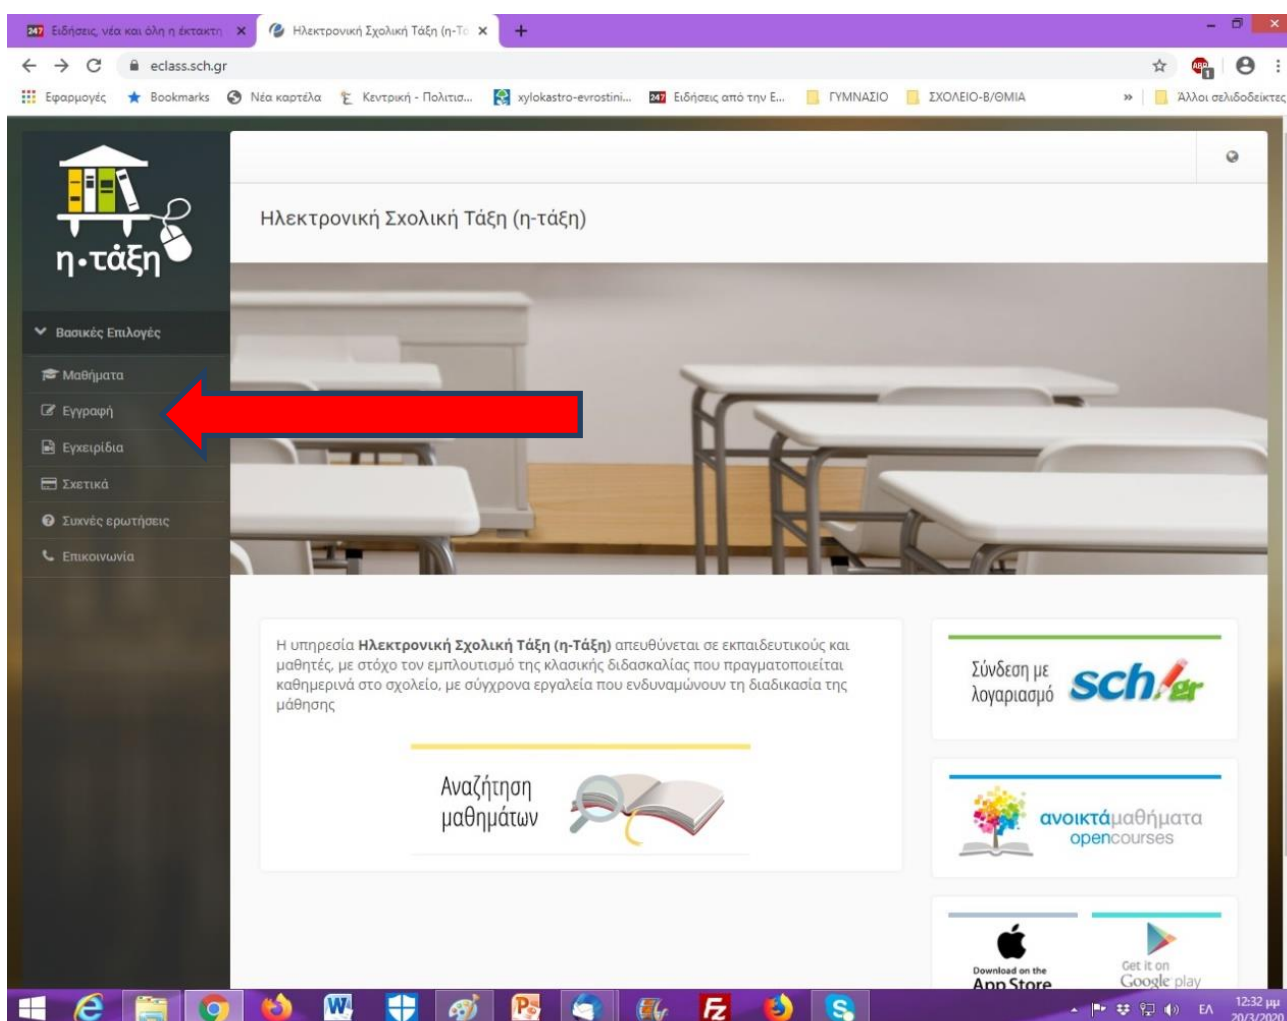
Ειδήσεις, νέα και όλη η έκτακτη ×
Ηλεκτρονική Σχολική Τάξη (η-Τά ×
+

eclass.sch.gr

Εφαρμογές Bookmarks Νέα καρτέλα Κεντρική - Πολιτισ... xylokastro-evrostini... Ειδήσεις από την Ε... ΓΥΜΝΑΣΙΟ ΣΧΟΛΕΙΟ-Β/ΘΜΙΑ » Άλλοι σελιδοδείκτες

η·τάξη

Βασικές Επιλογές
Μαθήματα
Εγγραφή
Εγχειρίδια
Σχετικά
Συχνές ερωτήσεις
Επικοινωνία

Ηλεκτρονική Σχολική Τάξη (η-τάξη)

Η υπηρεσία **Ηλεκτρονική Σχολική Τάξη (η-Τάξη)** απευθύνεται σε εκπαιδευτικούς και μαθητές, με στόχο τον εμπλουτισμό της κλασικής διδασκαλίας που πραγματοποιείται καθημερινά στο σχολείο, με σύγχρονα εργαλεία που ενδυναμώνουν τη διαδικασία της μάθησης

Αναζήτηση μαθημάτων

Σύνδεση με λογαριασμό sch.gr

ανοικτάμαθήματα opencourses

Download on the App Store

Get it on Google play

ΕΛ 12:32 μμ 20/3/2020